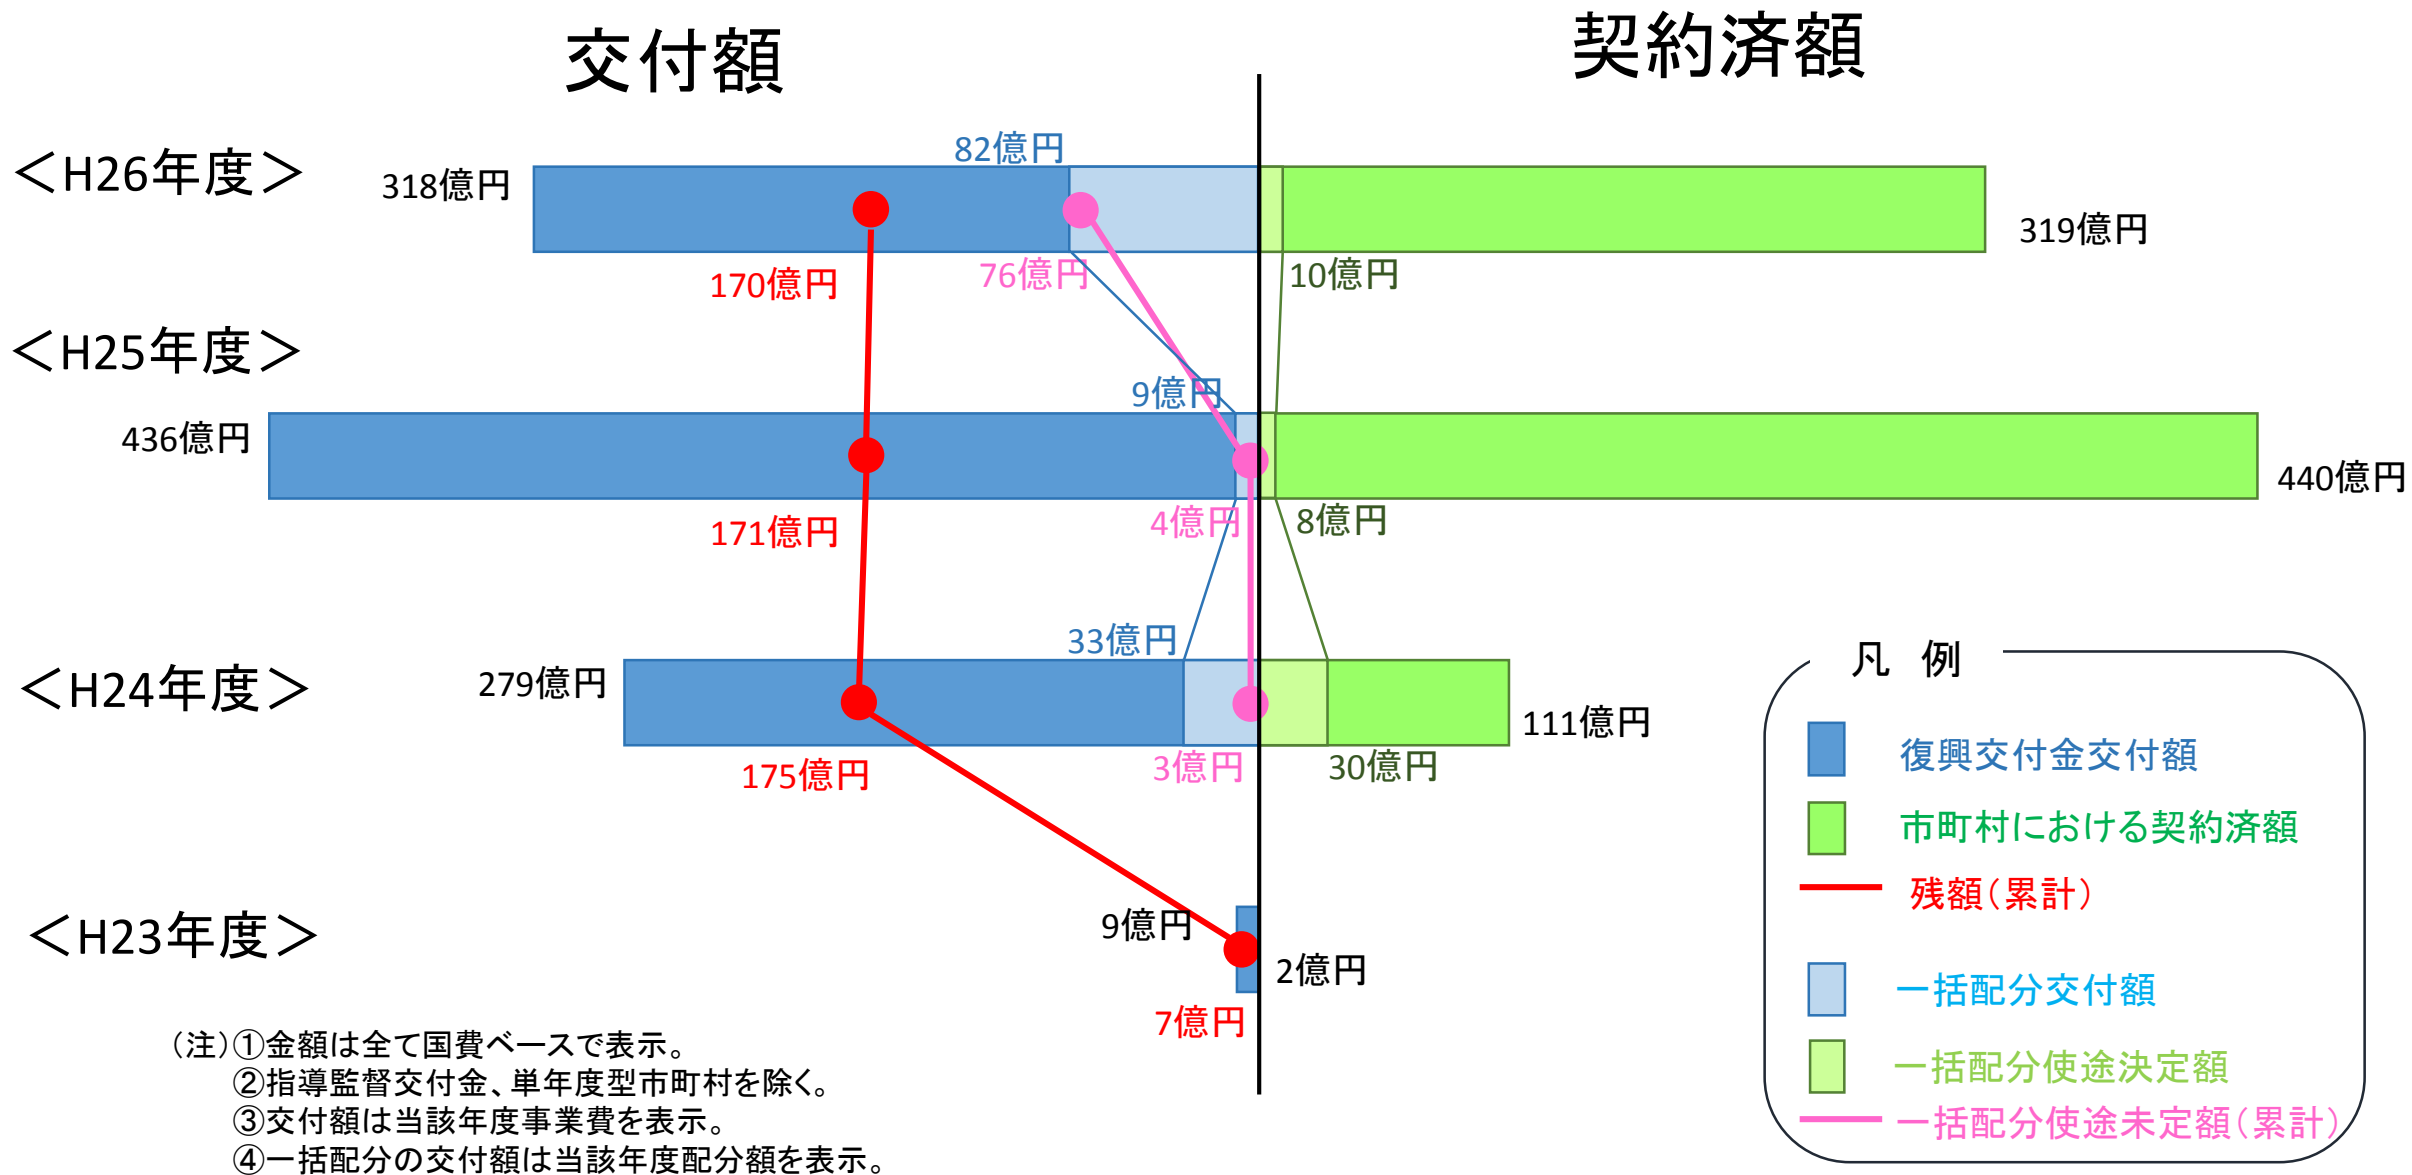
交付額

契約済額

<H26年度>

318億円

82億円

319億円

170億円

76億円

10億円

<H25年度>

9億円

436億円

440億円

171億円

4億円

8億円

33億円

<H24年度>

279億円

111億円

175億円

3億円

30億円

<H23年度>

9億円

2億円

7億円

凡 例

復興交付金交付額

市町村における契約済額

残額(累計)

一括配分交付額

一括配分使途決定額

一括配分使途未定額(累計)

(注)①金額は全て国費ベースで表示。
②指導監督交付金、単年度型市町村を除く。
③交付額は当該年度事業費を表示。
④一括配分の交付額は当該年度配分額を表示。